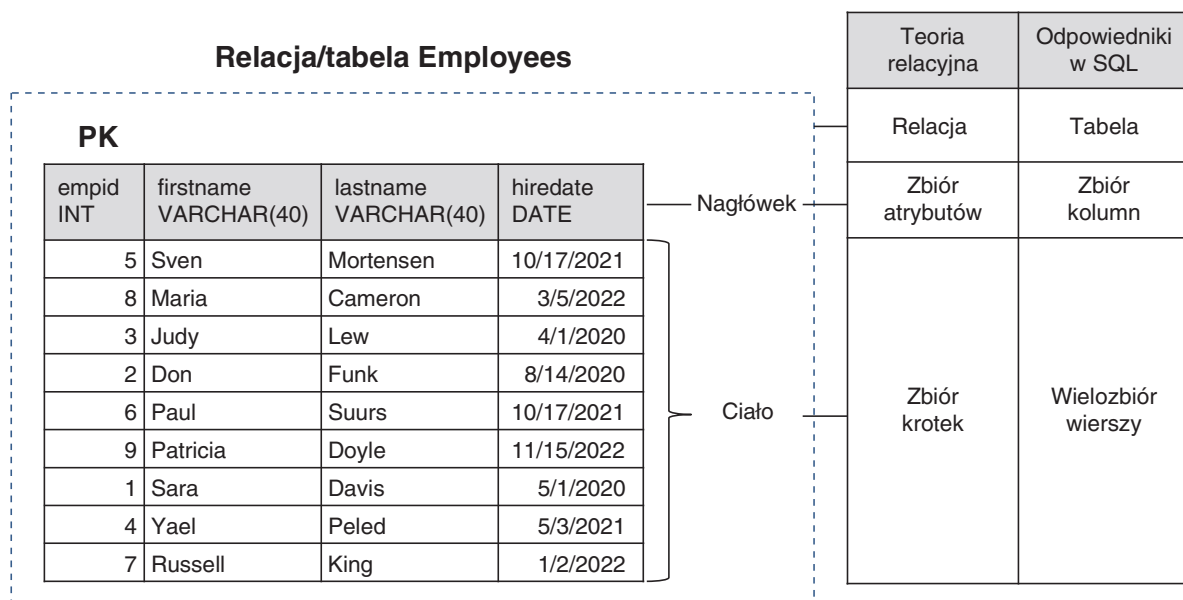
Relacja/tabela Employees

PK

| empid INT | firstname VARCHAR(40) | lastname VARCHAR(40) | hiredate DATE |
|---|---|---|---|
| 5 | Sven | Mortensen | 10/17/2021 |
| 8 | Maria | Cameron | 3/5/2022 |
| 3 | Judy | Lew | 4/1/2020 |
| 2 | Don | Funk | 8/14/2020 |
| 6 | Paul | Suurs | 10/17/2021 |
| 9 | Patricia | Doyle | 11/15/2022 |
| 1 | Sara | Davis | 5/1/2020 |
| 4 | Yael | Peled | 5/3/2021 |
| 7 | Russell | King | 1/2/2022 |

Nagłówek

Ciało

| Teoria relacyjna | Odpowiedniki w SQL |
|---|---|
| Relacja | Tabela |
| Zbiór atrybutów | Zbiór kolumn |
| Zbiór krotek | Wielozbiór wierszy |